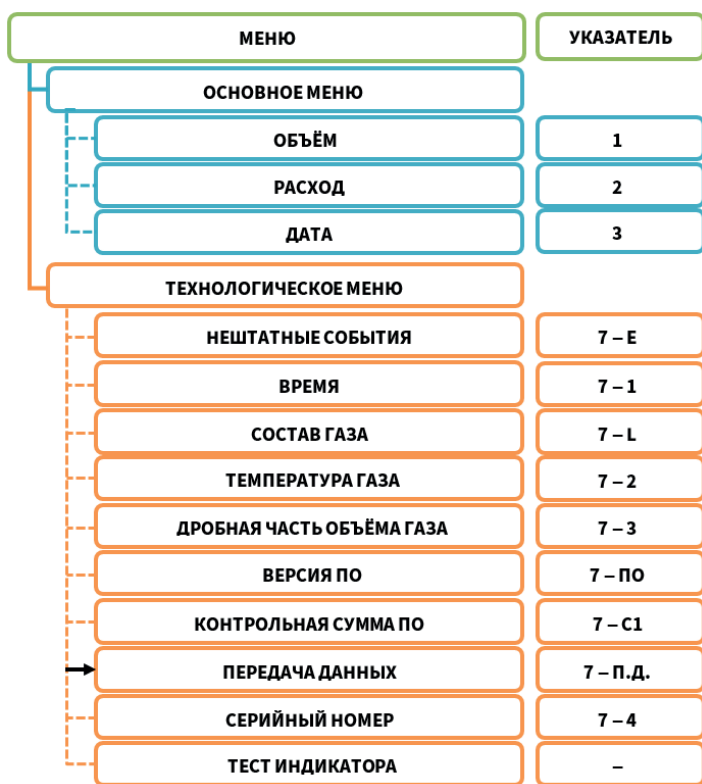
| МЕНЮ | УКАЗАТЕЛЬ |
|---|---|
| ОСНОВНОЕ МЕНЮ | |
| ОБЪЁМ | 1 |
| РАСХОД | 2 |
| ДАТА | 3 |
| ТЕХНОЛОГИЧЕСКОЕ МЕНЮ | |
| НЕШТАТНЫЕ СОБЫТИЯ | 7 – E |
| ВРЕМЯ | 7 – 1 |
| СОСТАВ ГАЗА | 7 – L |
| ТЕМПЕРАТУРА ГАЗА | 7 – 2 |
| ДРОБНАЯ ЧАСТЬ ОБЪЁМА ГАЗА | 7 – 3 |
| ВЕРСИЯ ПО | 7 – ПО |
| КОНТРОЛЬНАЯ СУММА ПО | 7 – C1 |
| ПЕРЕДАЧА ДАННЫХ | 7 – П.Д. |
| СЕРИЙНЫЙ НОМЕР | 7 – 4 |
| ТЕСТ ИНДИКАТОРА | – |